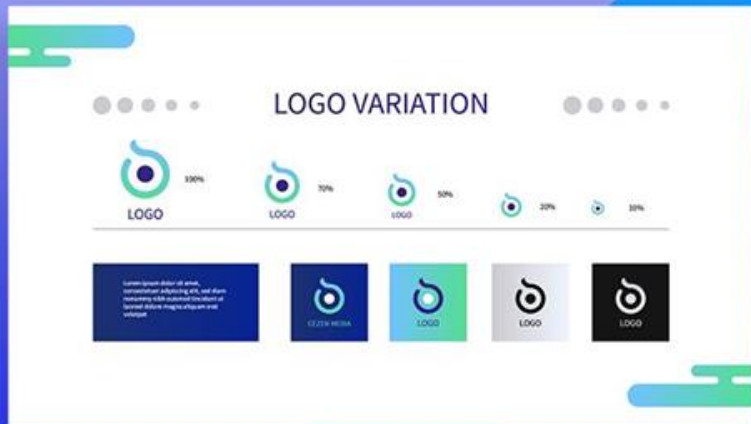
LOGO VARIATION

LOGO 100%

LOGO 70%

LOGO 50%

20%

10%

Lorem ipsum dolor sit amet, consectetuer adipiscing elit, sed diam nonummy nibh euismod tincidunt ut laoreet dolore magna aliquam erat volutpat

CEZEN MEDIA

LOGO

LOGO

LOGO